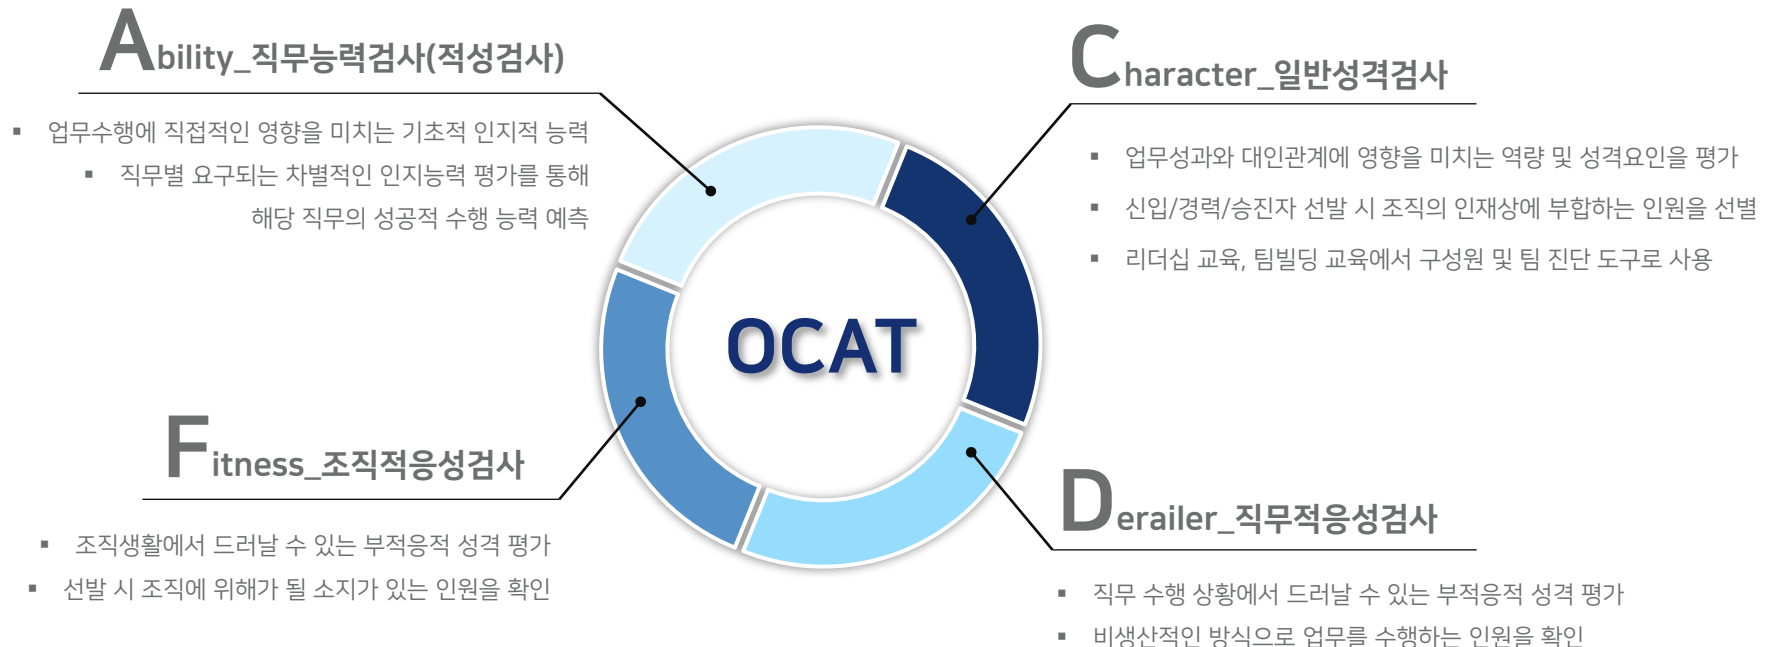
Ability_직무능력검사(적성검사)

▪ 업무수행에 직접적인 영향을 미치는 기초적 인지적 능력
▪ 직무별 요구되는 차별적인 인지능력 평가를 통해 해당 직무의 성공적 수행 능력 예측

Character_일반성격검사

▪ 업무성과와 대인관계에 영향을 미치는 역량 및 성격요인을 평가
▪ 신입/경력/승진자 선발 시 조직의 인재상에 부합하는 인원을 선별
▪ 리더십 교육, 팀빌딩 교육에서 구성원 및 팀 진단 도구로 사용

OCAT

Fitness_조직적응성검사

▪ 조직생활에서 드러날 수 있는 부적응적 성격 평가
▪ 선발 시 조직에 위해가 될 소지가 있는 인원을 확인

Derailer_직무적응성검사

▪ 직무 수행 상황에서 드러날 수 있는 부적응적 성격 평가
▪ 비생산적인 방식으로 업무를 수행하는 인원을 확인